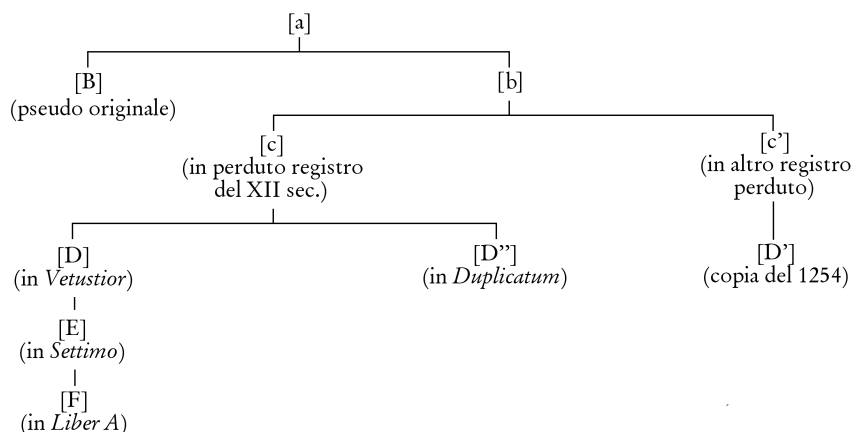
[a]

[B]
(pseudo originale)

[b]

[c]
(in perduto registro del XII sec.)

[c']
(in altro registro perduto)

[D]
(in *Vetustior*)

[D'']
(in *Duplicatum*)

[D']
(copia del 1254)

[E]
(in *Settimo*)

[F]
(in *Liber A*)